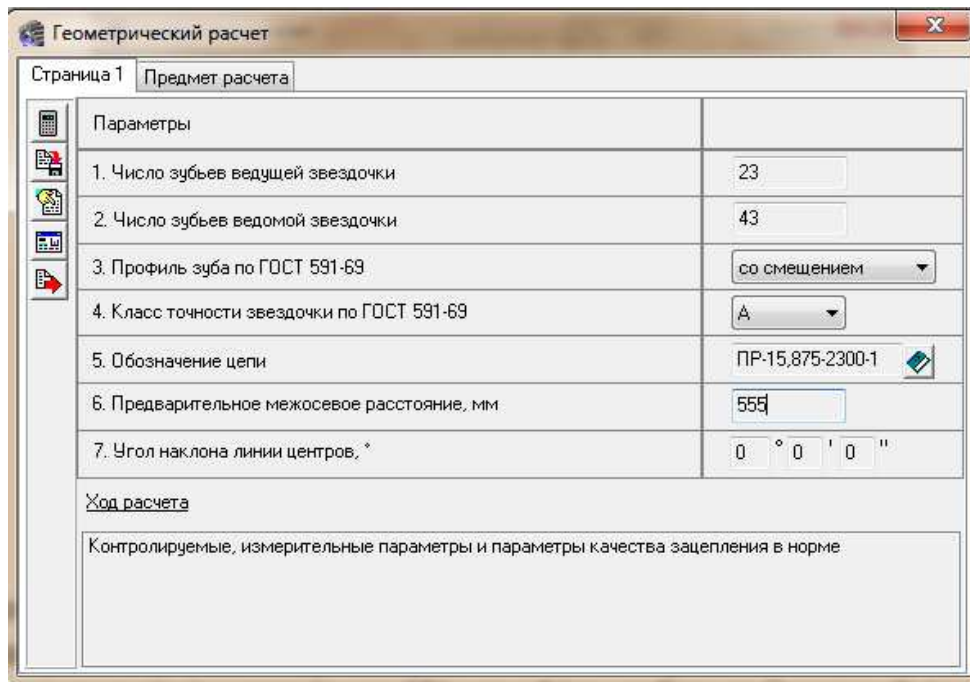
Геометрический расчет

Страница 1 | Предмет расчета

| Параметры | |
|---|---|
| 1. Число зубьев ведущей звездочки | 23 |
| 2. Число зубьев ведомой звездочки | 43 |
| 3. Профиль зуба по ГОСТ 591-69 | со смещением |
| 4. Класс точности звездочки по ГОСТ 591-69 | А |
| 5. Обозначение цепи | ПР-15,875-2300-1 |
| 6. Предварительное межосевое расстояние, мм | 555 |
| 7. Угол наклона линии центров, ° | 0 ° 0 ' 0 " |

Ход расчета

Контролируемые, измерительные параметры и параметры качества зацепления в норме